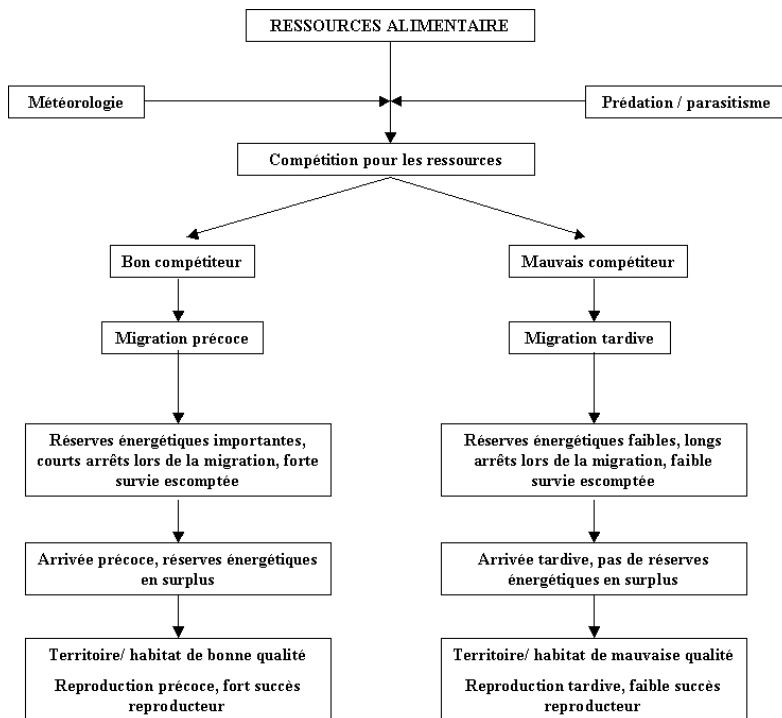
RESSOURCES ALIMENTAIRE

Météorologie

Prédation / parasitisme

Compétition pour les ressources

Bon compétiteur

Mauvais compétiteur

Migration précoce

Migration tardive

Réserves énergétiques importantes, courts arrêts lors de la migration, forte survie escomptée

Réserves énergétiques faibles, longs arrêts lors de la migration, faible survie escomptée

Arrivée précoce, réserves énergétiques en surplus

Arrivée tardive, pas de réserves énergétiques en surplus

Territoire/ habitat de bonne qualité

Reproduction précoce, fort succès reproducteur

Territoire/ habitat de mauvaise qualité

Reproduction tardive, faible succès reproducteur